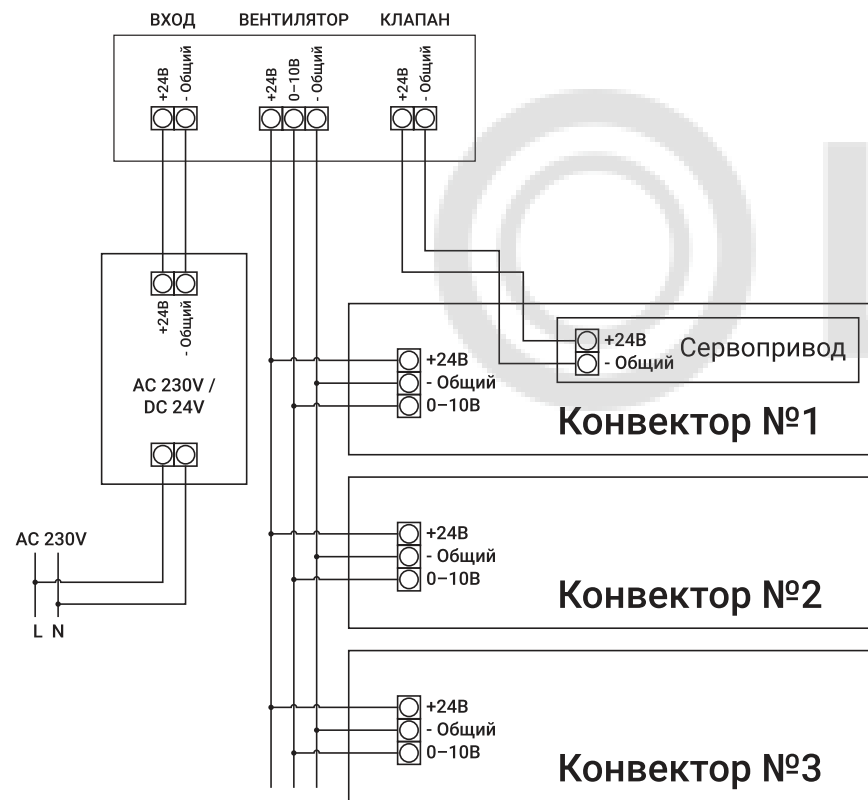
ВХОД
ВЕНТИЛЯТОР
КЛАПАН

+24В
- Общий
+24В
0–10В
- Общий
+24В
- Общий

+24В
- Общий

AC 230V /
DC 24V

AC 230V
L N

+24В
- Общий
Сервопривод

+24В
- Общий
0–10В
Конвектор №1

+24В
- Общий
0–10В
Конвектор №2

+24В
- Общий
0–10В
Конвектор №3